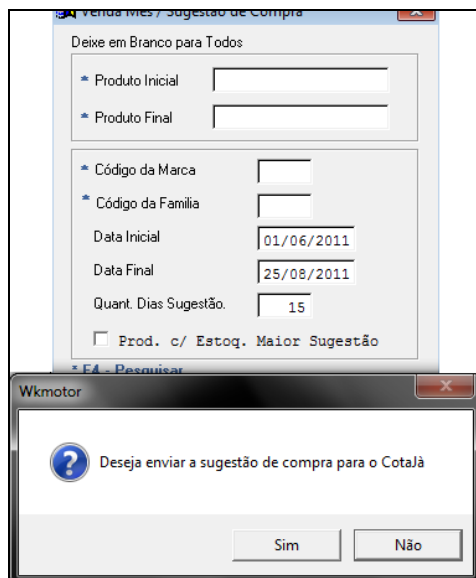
Venda Mês / Sugestão de Compra

Deixe em Branco para Todos

* Produto Inicial

* Produto Final

* Código da Marca

* Código da Família

Data Inicial 01/06/2011

Data Final 25/08/2011

Quant. Dias Sugestão. 15

Prod. c/ Estoq. Maior Sugestão

* F4 - Pesquisar

Wkmotor

Deseja enviar a sugestão de compra para o CotaJà

Sim

Não